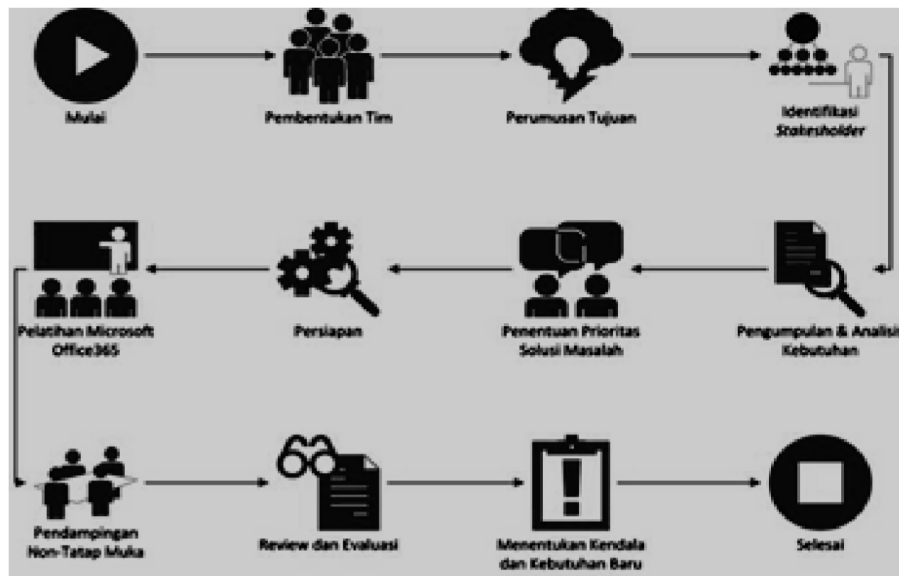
Mulai

Pembentukan Tim

Perumusan Tujuan

Identifikasi *Stakesholder*

Pengumpulan & Analisis Kebutuhan

Penentuan Prioritas Solusi Masalah

Persiapan

Pelatihan Microsoft Office365

Pendampingan Non-Tatap Muka

Review dan Evaluasi

Menentukan Kendala dan Kebutuhan Baru

Selesai